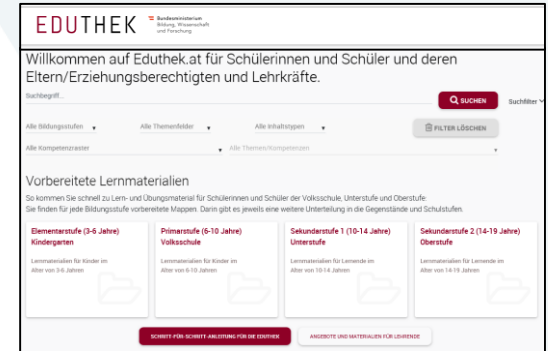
EDUTHEK Bundesministerium Bildung, Wissenschaft und Forschung

Willkommen auf Eduthek.at für Schülerinnen und Schüler und deren Eltern/Erziehungsberechtigten und Lehrkräfte.

Suchbegriff...

SUCHEN

Suchfilter

Alle Bildungsstufen

Alle Themenfelder

Alle Inhaltstypen

FILTER LÖSCHEN

Alle Kompetenzraster

Alle Themen/Kompetenzen

Vorbereitete Lernmaterialien

So kommen Sie schnell zu Lern- und Übungsmaterial für Schülerinnen und Schüler der Volksschule, Unterstufe und Oberstufe. Sie finden für jede Bildungsstufe vorbereitete Mappen. Darin gibt es jeweils eine weitere Unterteilung in die Gegenstände und Schulstufen.

Elementarstufe (3-6 Jahre) Kindergarten

Lernmaterialien für Kinder im Alter von 3-6 Jahren

Primarstufe (6-10 Jahre) Volksschule

Lernmaterialien für Kinder im Alter von 6-10 Jahren

Sekundarstufe 1 (10-14 Jahre) Unterstufe

Lernmaterialien für Lernende im Alter von 10-14 Jahren

Sekundarstufe 2 (14-19 Jahre) Oberstufe

Lernmaterialien für Lernende im Alter von 14-19 Jahren

SCHRITT-FÜR-SCHRITT-ANLEITUNG FÜR DIE EDUTHEK

ANGEBOTE UND MATERIALIEN FÜR LEHRENDE